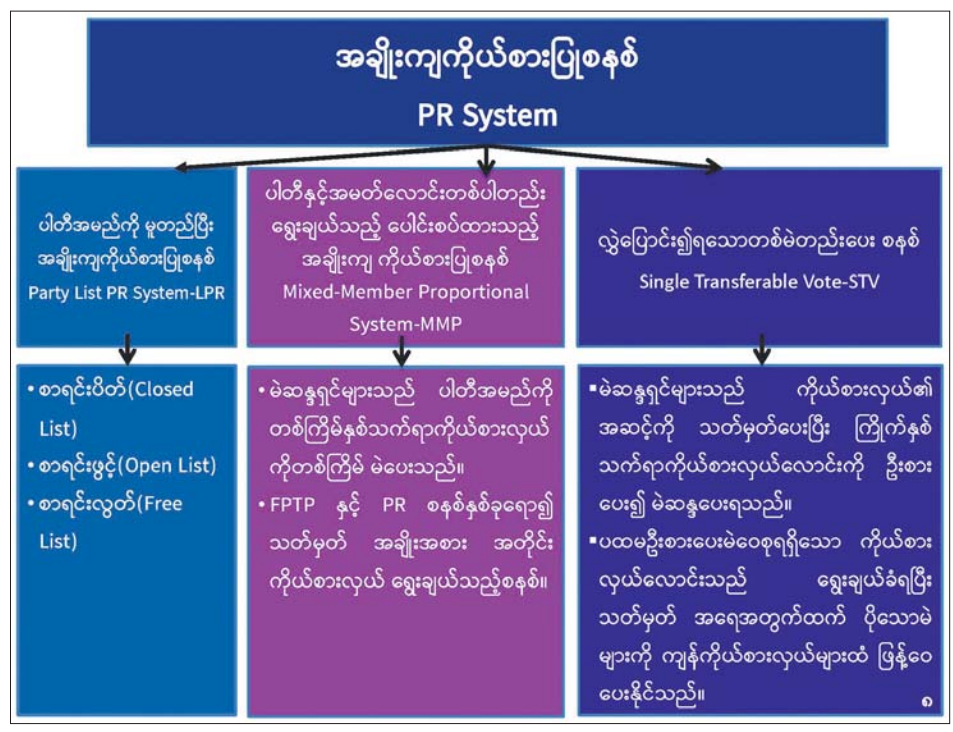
အချိုးကျကိုယ်စားပြုစနစ်
PR System

ပါတီအမည်ကို မူတည်ပြီး အချိုးကျကိုယ်စားပြုစနစ်
Party List PR System-LPR

ပါတီနှင့်အမတ်လောင်းတစ်ပါတည်း ရွေးချယ်သည့် ပေါင်းစပ်ထားသည့် အချိုးကျ ကိုယ်စားပြုစနစ်
Mixed-Member Proportional System-MMP

လွှဲပြောင်း၍ရသောတစ်မဲတည်းပေး စနစ်
Single Transferable Vote-STV

• စာရင်းပိတ်(Closed List)
• စာရင်းဖွင့်(Open List)
• စာရင်းလွတ်(Free List)

• မဲဆန္ဒရှင်များသည် ပါတီအမည်ကို တစ်ကြိမ်နှစ်သက်ရာကိုယ်စားလှယ်ကိုတစ်ကြိမ် မဲပေးသည်။
• FPTP နှင့် PR စနစ်နှစ်ခုရောၡ သတ်မှတ် အချိုးအစား အတိုင်း ကိုယ်စားလှယ် ရွေးချယ်သည့်စနစ်။

▪ မဲဆန္ဒရှင်များသည် ကိုယ်စားလှယ်၏ အဆင့်ကို သတ်မှတ်ပေးပြီး ကြိုက်နှစ်သက်ရာကိုယ်စားလှယ်လောင်းကို ဦးစားပေး၍ မဲဆန္ဒပေးရသည်။
▪ ပထမဦးစားပေးမဲဝေစုရရှိသော ကိုယ်စားလှယ်လောင်းသည် ရွေးချယ်ခံရပြီး သတ်မှတ် အရေအတွက်ထက် ပိုသောမဲများကို ကျန်ကိုယ်စားလှယ်များထံ ဖြန့်ဝေပေးနိုင်သည်။

၈